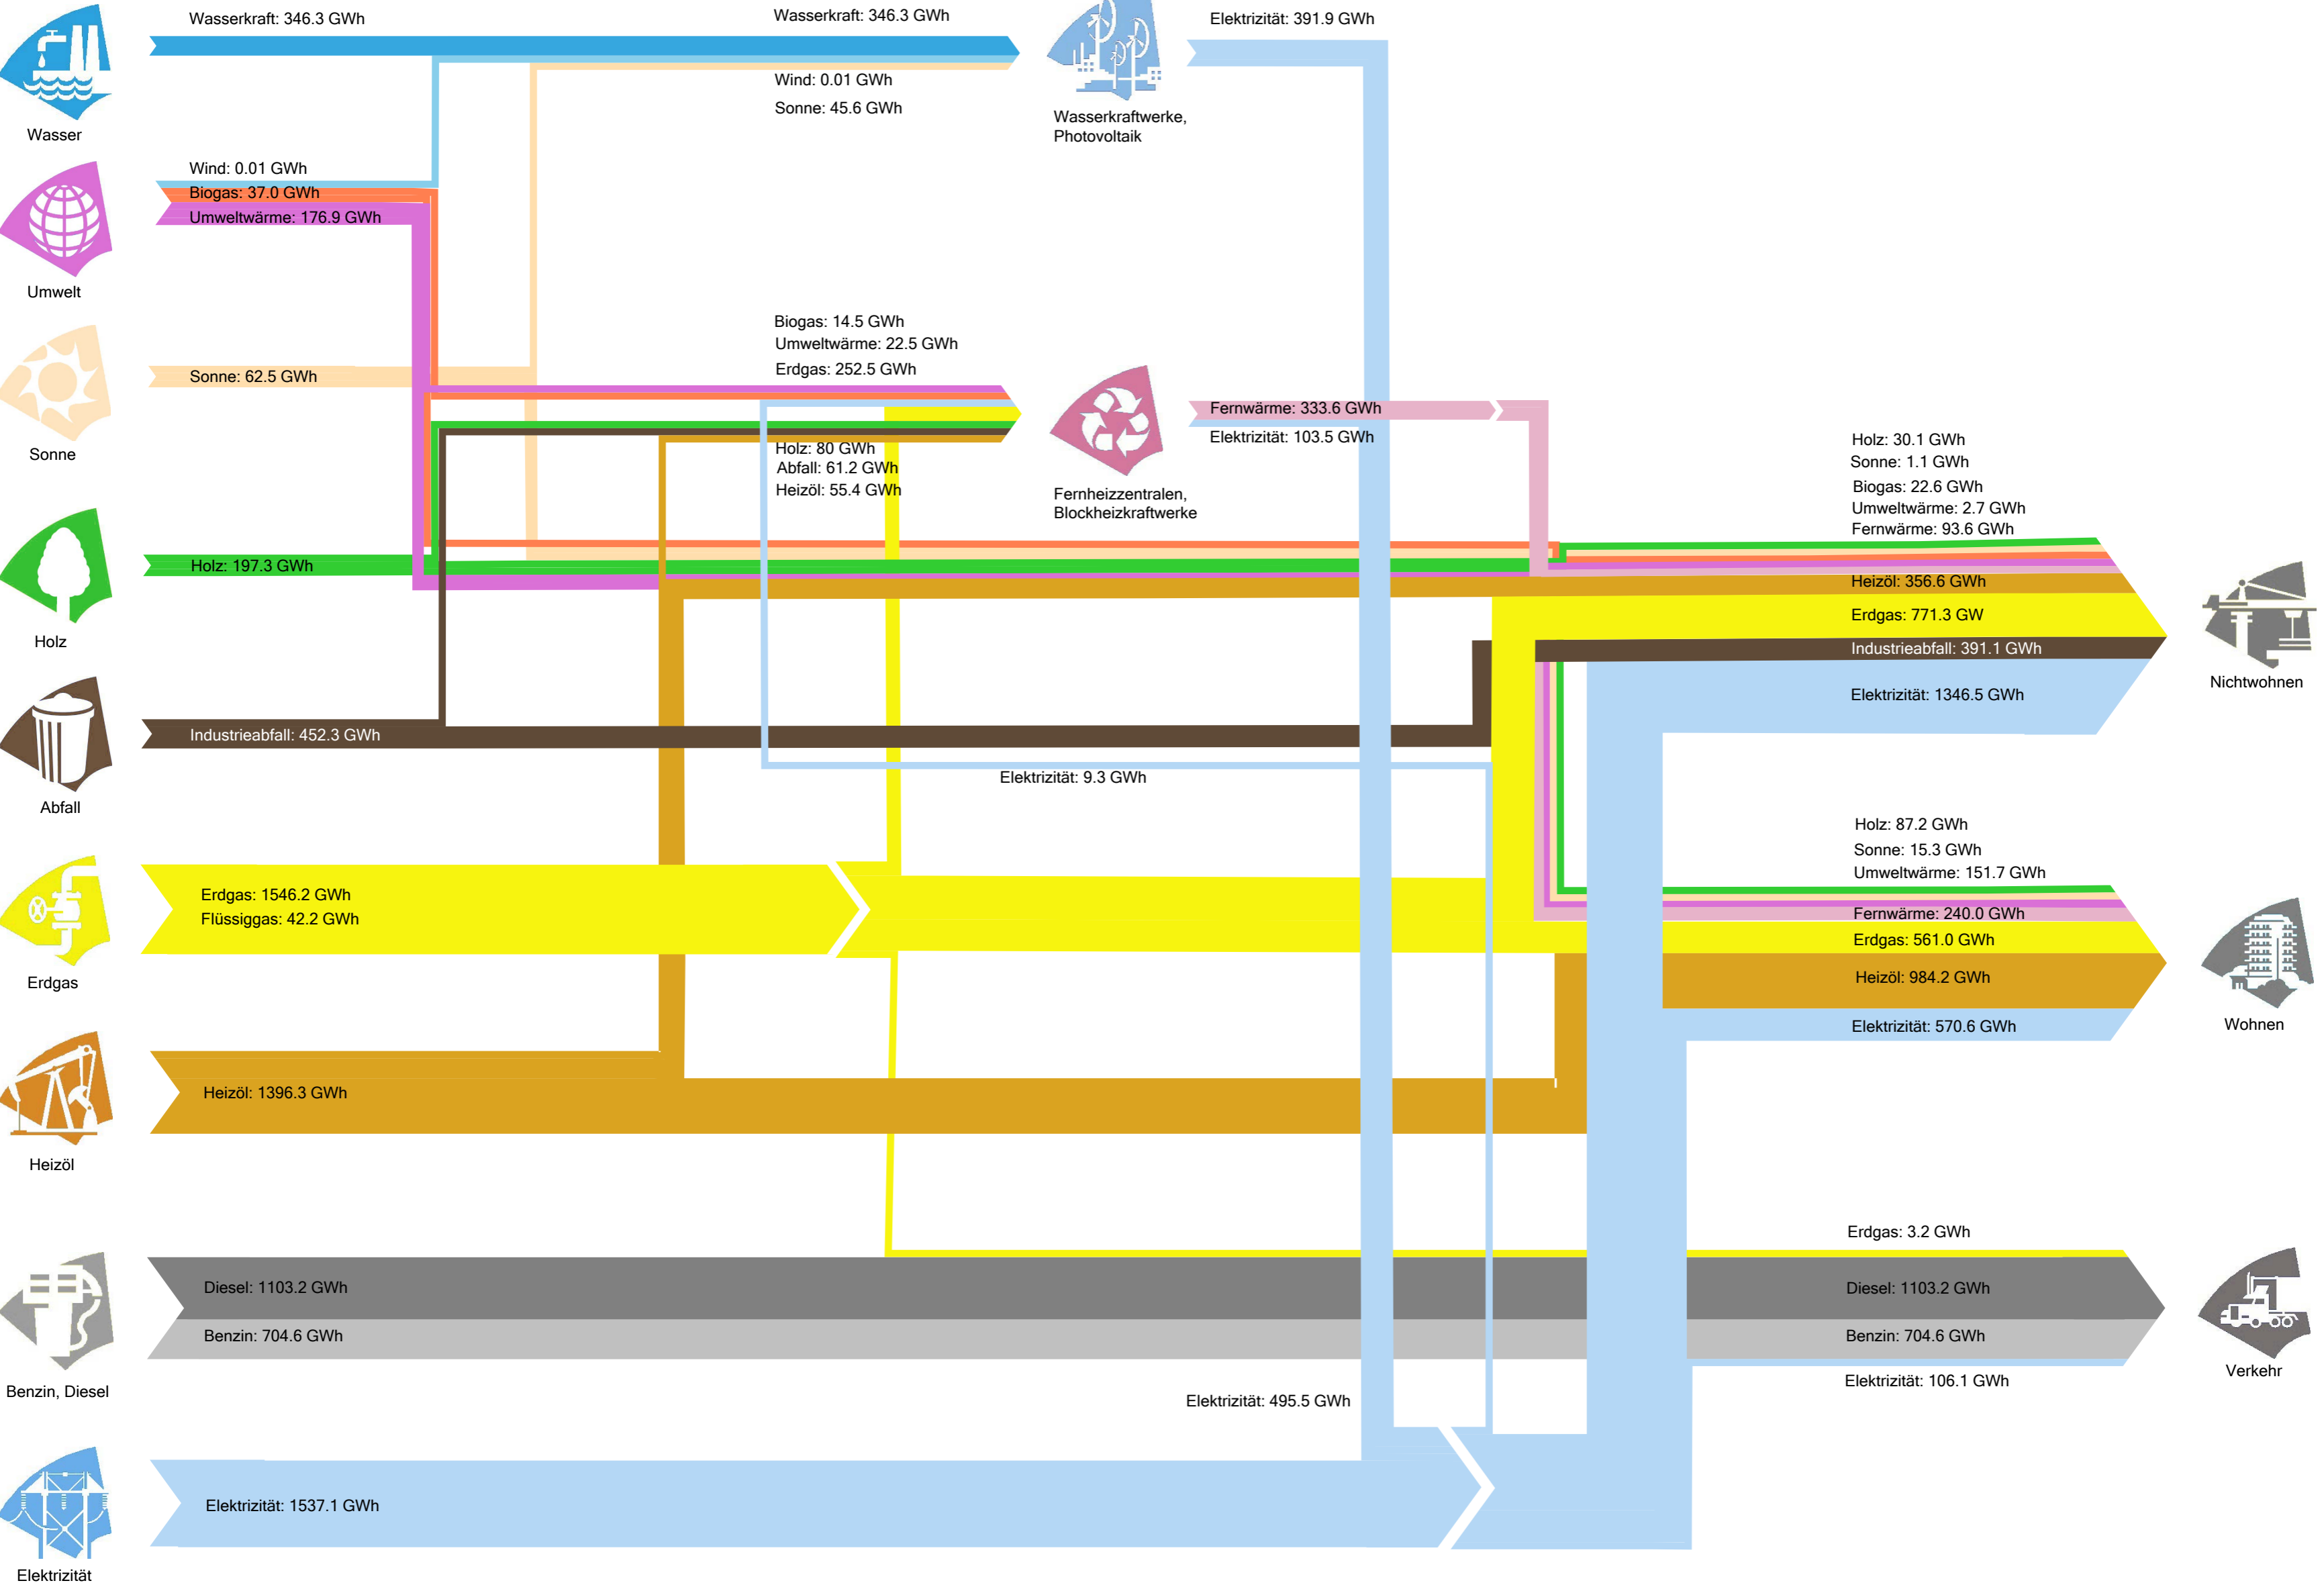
Wasser

Wasserkraft: 346.3 GWh

Wasserkraft: 346.3 GWh

Wind: 0.01 GWh

Sonne: 45.6 GWh

Wasserkraftwerke, Photovoltaik

Elektrizität: 391.9 GWh

Umwelt

Wind: 0.01 GWh
Biogas: 37.0 GWh
Umweltwärme: 176.9 GWh

Sonne

Sonne: 62.5 GWh

Biogas: 14.5 GWh
Umweltwärme: 22.5 GWh
Erdgas: 252.5 GWh

Holz: 80 GWh
Abfall: 61.2 GWh
Heizöl: 55.4 GWh

Fernheizzentralen, Blockheizkraftwerke

Fernwärme: 333.6 GWh
Elektrizität: 103.5 GWh

Holz

Holz: 197.3 GWh

Holz: 30.1 GWh
Sonne: 1.1 GWh
Biogas: 22.6 GWh
Umweltwärme: 2.7 GWh
Fernwärme: 93.6 GWh
Heizöl: 356.6 GWh
Erdgas: 771.3 GW
Industrieabfall: 391.1 GWh
Elektrizität: 1346.5 GWh

Nichtwohnen

Abfall

Industrieabfall: 452.3 GWh

Elektrizität: 9.3 GWh

Erdgas

Erdgas: 1546.2 GWh
Flüssiggas: 42.2 GWh

Holz: 87.2 GWh
Sonne: 15.3 GWh
Umweltwärme: 151.7 GWh
Fernwärme: 240.0 GWh
Erdgas: 561.0 GWh
Heizöl: 984.2 GWh
Elektrizität: 570.6 GWh

Wohnen

Heizöl

Heizöl: 1396.3 GWh

Erdgas: 3.2 GWh

Benzin, Diesel

Diesel: 1103.2 GWh
Benzin: 704.6 GWh

Diesel: 1103.2 GWh
Benzin: 704.6 GWh
Elektrizität: 106.1 GWh

Verkehr

Elektrizität: 495.5 GWh

Elektrizität

Elektrizität: 1537.1 GWh